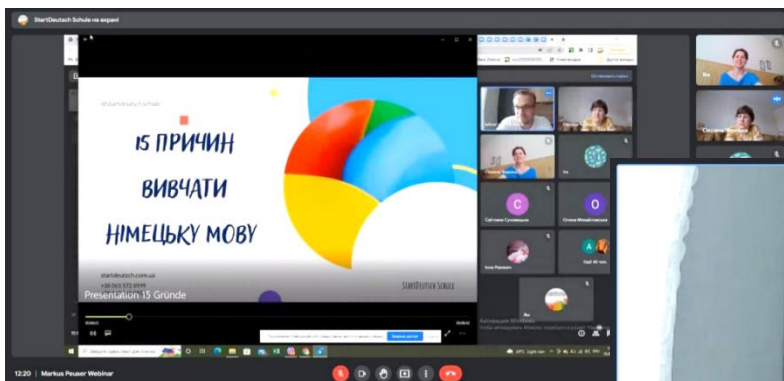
StartDeutsch Schule на екрані

15 ПРИЧИН ВИВЧАТИ НІМЕЦЬКУ МОВУ

startdeutsch.com.ua
+38 063 572 6999

StartDeutsch Schule

Presentation 15 Gründe

Світлана Сухомлин

Олена Михайлюк

Ви

12:20 | Markus Peuser Webinar